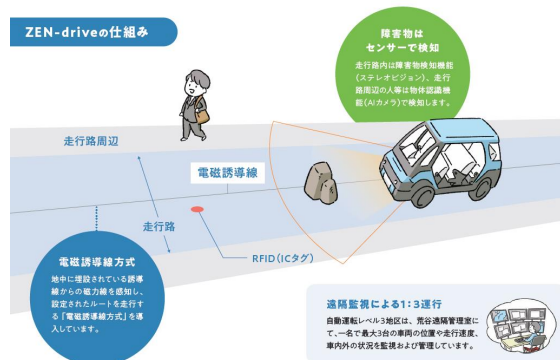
ZEN-driveの仕組み

障害物は
センサーで検知

走行路内は障害物検知機能（ステレオビジョン）、走行路周辺の人等は物体認識機能（AIカメラ）で検知します。

走行路周辺

電磁誘導線

走行路

RFID（ICタグ）

電磁誘導線方式

地中に埋設されている誘導線からの磁力線を感知し、設定されたルートを走行する「電磁誘導線方式」を導入しています。

遠隔監視による1：3運行

自動運転レベル3地区は、荒谷遠隔管理室にて、一名で最大3台の車両の位置や走行速度、車内外の状況を監視および管理しています。